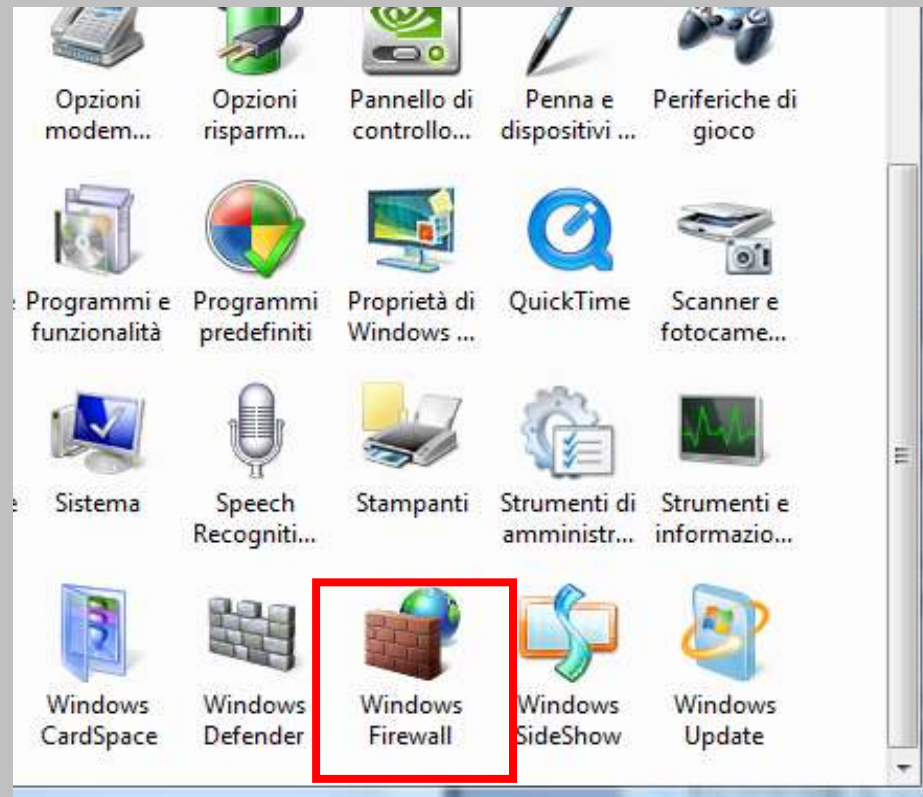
Opzioni modem...

Opzioni risparm...

Pannello di controllo...

Penna e dispositivi ...

Periferiche di gioco

Programmi e funzionalità

Programmi predefiniti

Proprietà di Windows ...

QuickTime

Scanner e fotocame...

Sistema

Speech Recogniti...

Stampanti

Strumenti di amministr...

Strumenti e informazio...

Windows CardSpace

Windows Defender

Windows Firewall

Windows SideShow

Windows Update